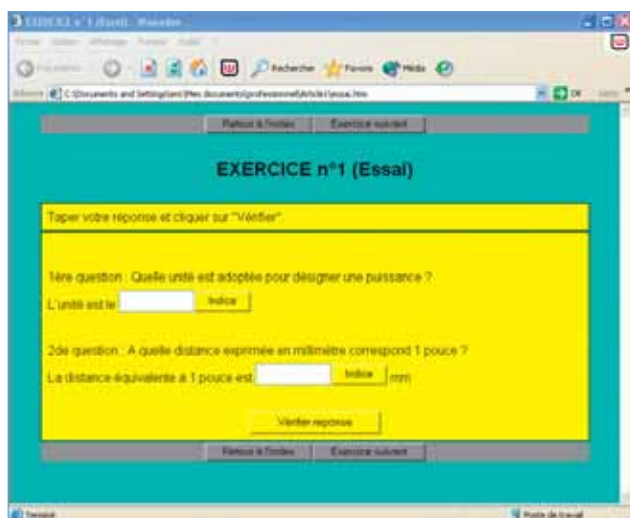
EXERCICE n°1 (Essai) - Microsoft

Fichier Edition Affichage Favoris Outils ?

Précédente Rechercher Favoris Média

Adresse C:\Documents and Settings\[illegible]\Mes documents\professionnel\Article1\essai.htm OK Liens

Retour à l'index Exercice suivant

EXERCICE n°1 (Essai)

Taper votre réponse et cliquer sur "Vérifier".

1ère question : Quelle unité est adoptée pour désigner une puissance ?

L'unité est le Indice

2de question : A quelle distance exprimée en millimètre correspond 1 pouce ?

La distance équivalente à 1 pouce est Indice mm

Vérifier réponse

Retour à l'index Exercice suivant

Terminé Poste de travail